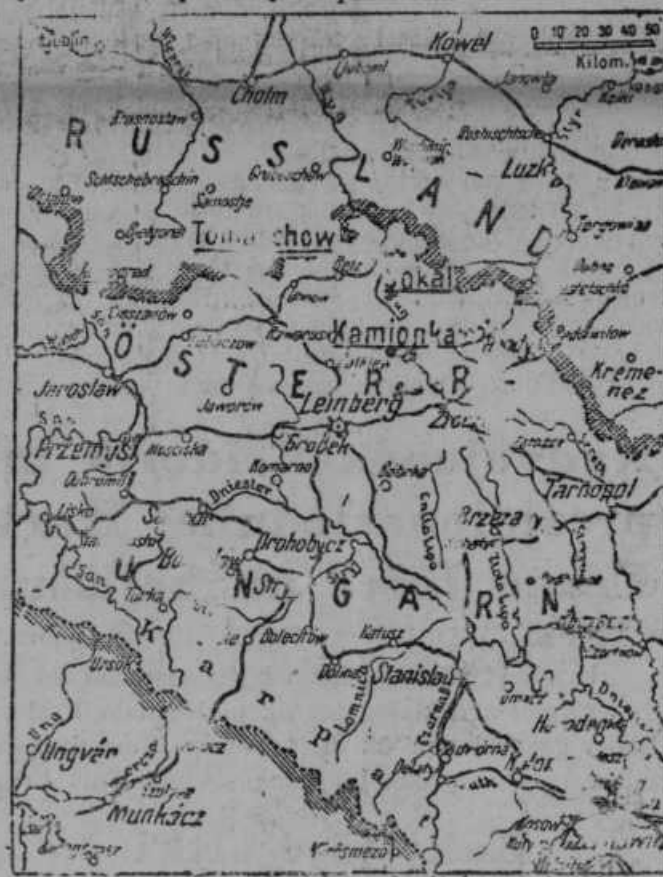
Kowel
0 10 20 30 40 50
Kilom.
Cholm
Krasnostaw
R U S S L A N D
Luzk
Tomaschow
Sokal
Kamionka
Ö S T E R R
Jaroslaw
Jaworow
Lemberg
Przemysl
Grodek
Kremenez
Tarnopol
Drohobycz
U N G A R N
Brzezany
Dniester
K a r p
Stanislau
Ungvár
Munkács
Uzsok
Stryj
Sambor
Dolina
Halicz